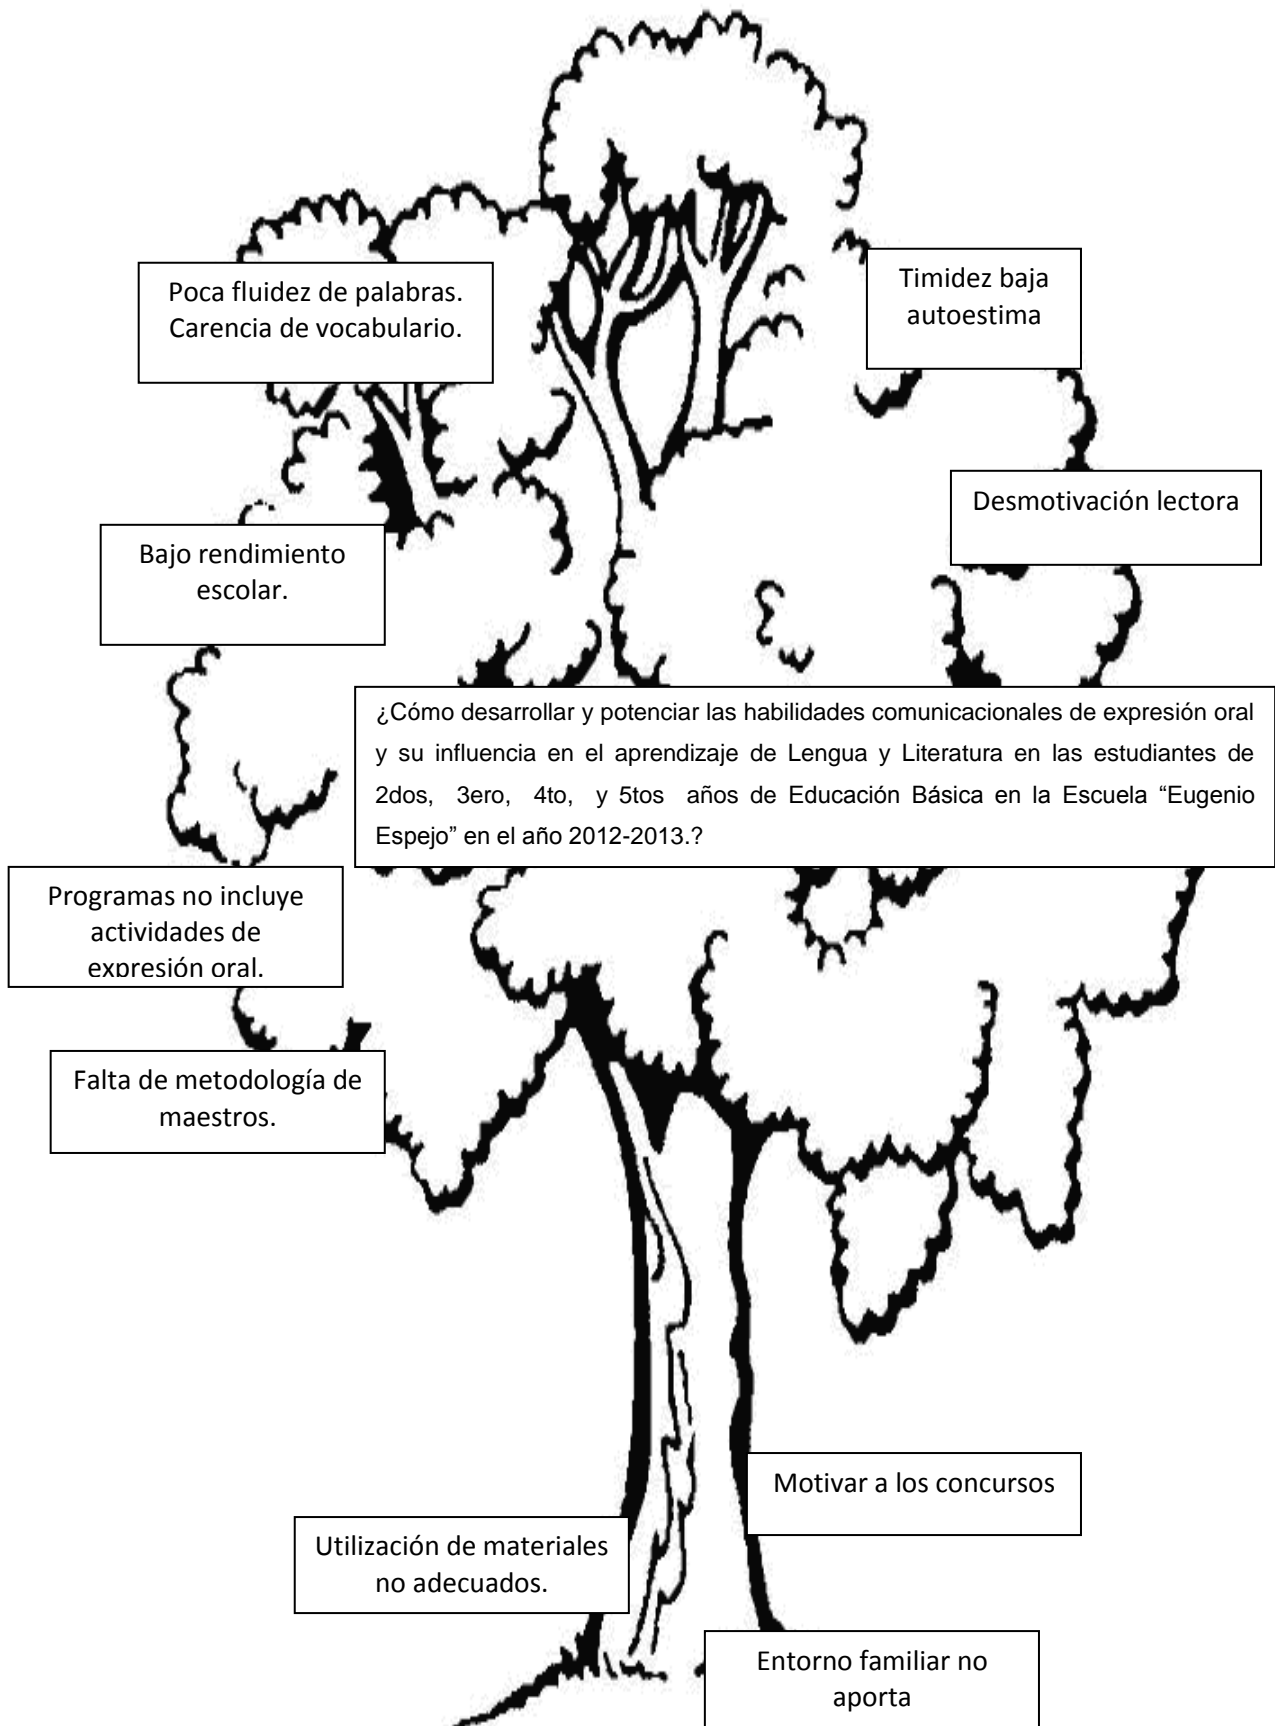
Poca fluidez de palabras. Carencia de vocabulario.

Timidez baja autoestima

Desmotivación lectora

Bajo rendimiento escolar.

¿Cómo desarrollar y potenciar las habilidades comunicacionales de expresión oral y su influencia en el aprendizaje de Lengua y Literatura en las estudiantes de 2dos, 3ero, 4to, y 5tos años de Educación Básica en la Escuela "Eugenio Espejo" en el año 2012-2013.?

Programas no incluye actividades de expresión oral.

Falta de metodología de maestros.

Motivar a los concursos

Utilización de materiales no adecuados.

Entorno familiar no aporta